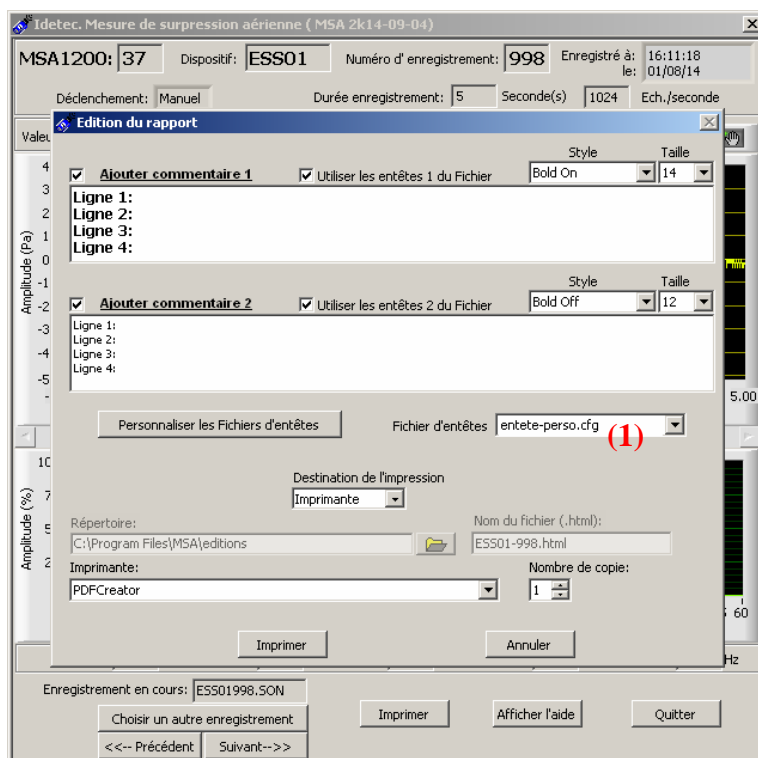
Idetec. Mesure de surpression aérienne ( MSA 2k14-09-04)

MSA1200: 37 Dispositif: ESS01 Numéro d' enregistrement: 998 Enregistré à: 16:11:18 le: 01/08/14

Déclenchement: Manuel Durée enregistrement: 5 Seconde(s) 1024 Ech./seconde

Edition du rapport

Ajouter commentaire 1
Utiliser les entêtes 1 du Fichier
Style Bold On
Taille 14

Ligne 1:
Ligne 2:
Ligne 3:
Ligne 4:

Ajouter commentaire 2
Utiliser les entêtes 2 du Fichier
Style Bold Off
Taille 12

Ligne 1:
Ligne 2:
Ligne 3:
Ligne 4:

Personnaliser les Fichiers d'entêtes
Fichier d'entêtes entete-perso.cfg
(1)

Destination de l'impression
Imprimante

Répertoire:
C:\Program Files\MSA\editions
Nom du fichier (.html):
ESS01-998.html

Imprimante:
PDFCreator
Nombre de copie:
1

Imprimer
Annuler

Valeu
4
3
2
1
0
-1
-2
-3
-4
-5
Amplitude (Pa)
5.00
10
7
5
2
Amplitude (%)
60
Hz

Enregistrement en cours: ESS01998.SON
Choisir un autre enregistrement
<<-- Précédent
Suivant-->>
Imprimer
Afficher l'aide
Quitter